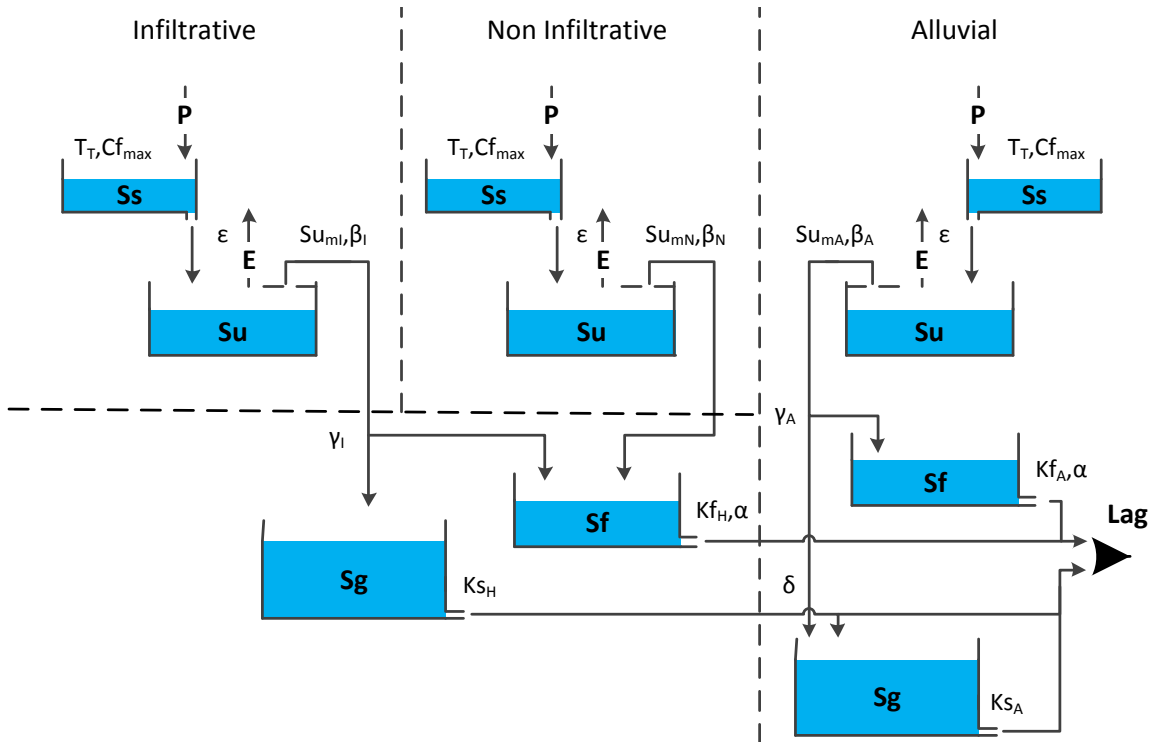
Infiltrative

Non Infiltrative

Alluvial

P

$T_T$,$Cf_{max}$

Ss

ε

E

$Su_{mI}$,$β_I$

Su

P

$T_T$,$Cf_{max}$

Ss

ε

E

$Su_{mN}$,$β_N$

Su

P

$T_T$,$Cf_{max}$

Ss

$Su_{mA}$,$β_A$

E

ε

Su

$γ_I$

$γ_A$

Sf

$Kf_A$,α

Sf

$Kf_H$,α

Lag

Sg

$Ks_H$

δ

Sg

$Ks_A$